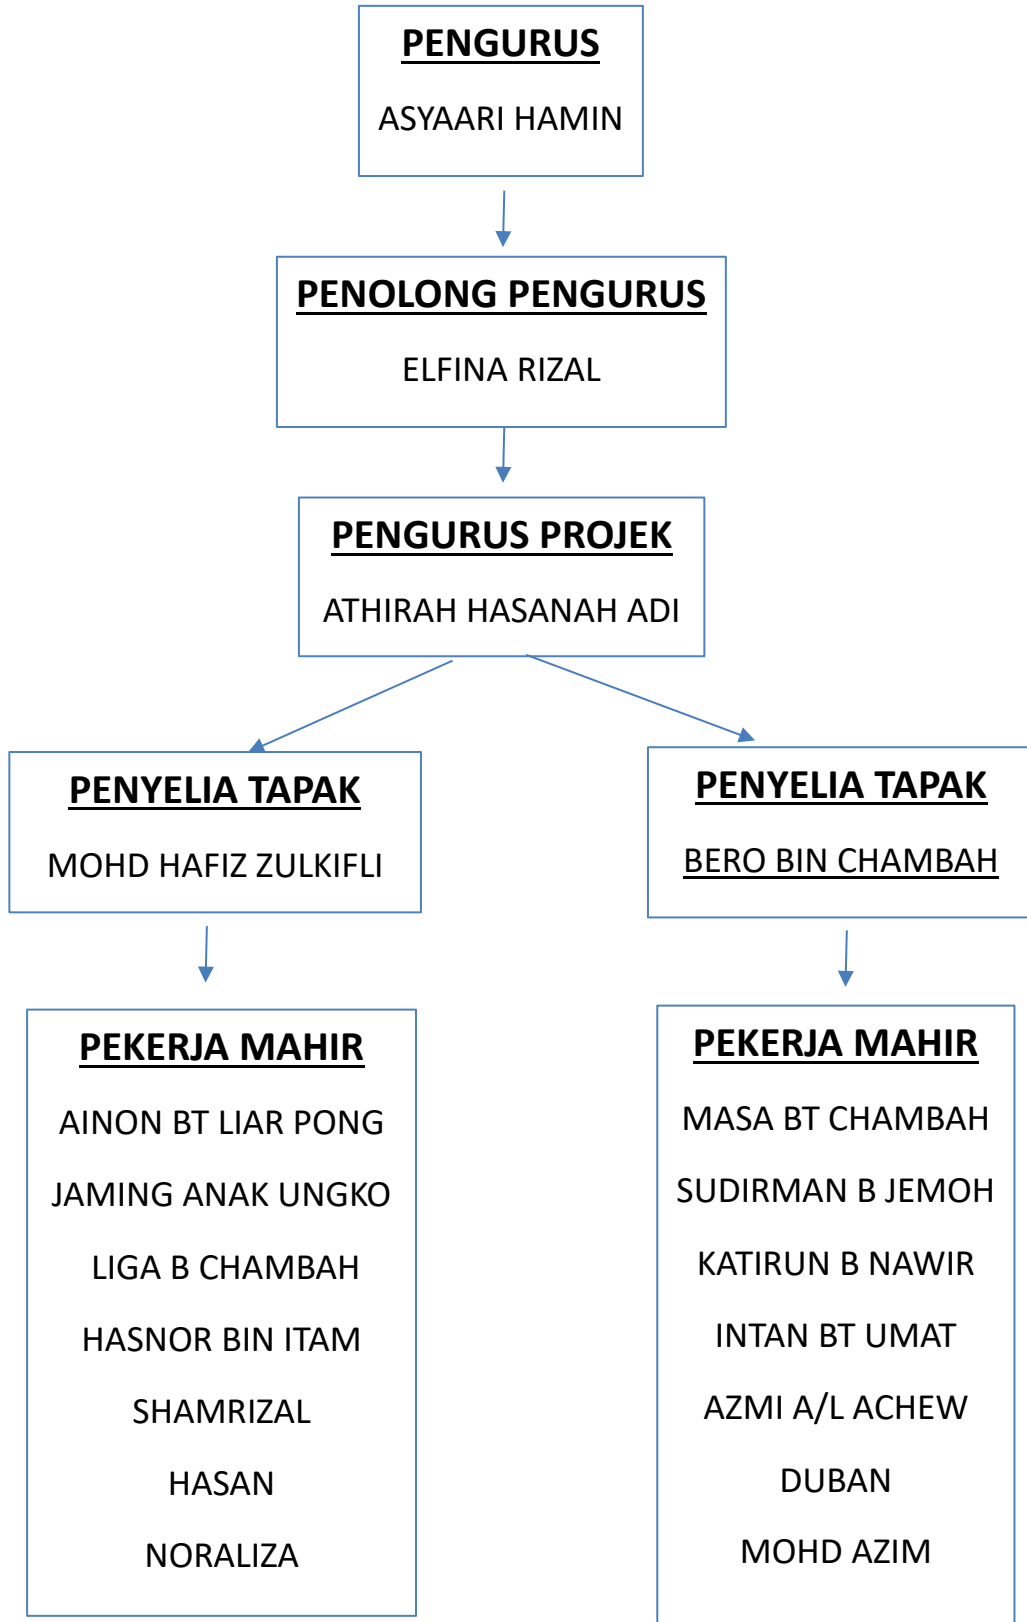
PENGURUS

ASYAARI HAMIN

PENOLONG PENGURUS

ELFINA RIZAL

PENGURUS PROJEK

ATHIRAH HASANAH ADI

PENYELIA TAPAK

MOHD HAFIZ ZULKIFLI

PEKERJA MAHIR

AINON BT LIAR PONG

JAMING ANAK UNGKO

LIGA B CHAMBAH

HASNOR BIN ITAM

SHAMRIZAL

HASAN

NORALIZA

PENYELIA TAPAK

BERO BIN CHAMBAH

PEKERJA MAHIR

MASA BT CHAMBAH

SUDIRMAN B JEMOH

KATIRUN B NAWIR

INTAN BT UMAT

AZMI A/L ACHEW

DUBAN

MOHD AZIM